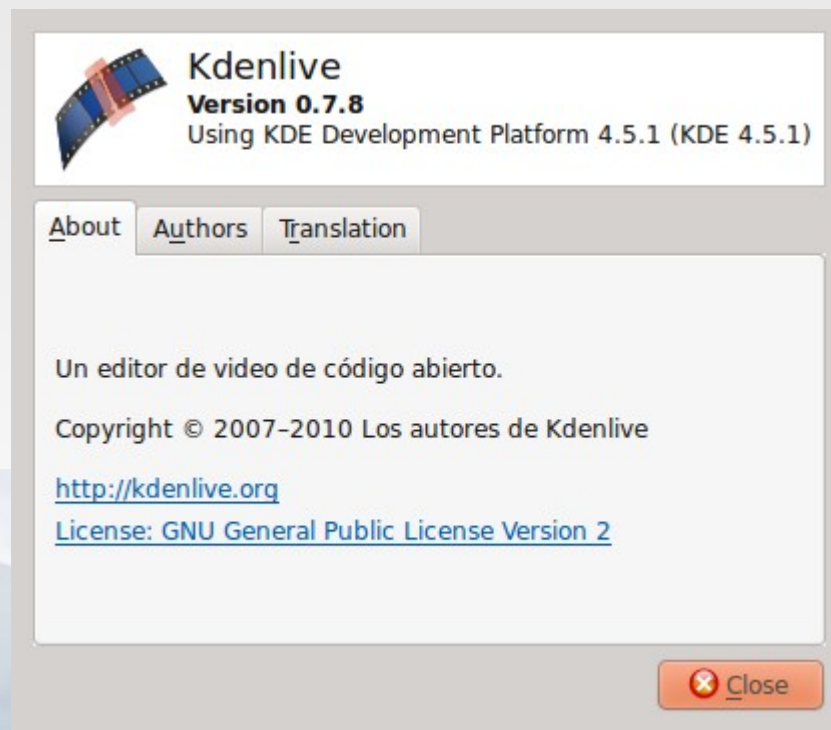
Kdenlive
Version 0.7.8
Using KDE Development Platform 4.5.1 (KDE 4.5.1)

About
Authors
Translation

Un editor de video de código abierto.

Copyright © 2007–2010 Los autores de Kdenlive

http://kdenlive.org
License: GNU General Public License Version 2

Close